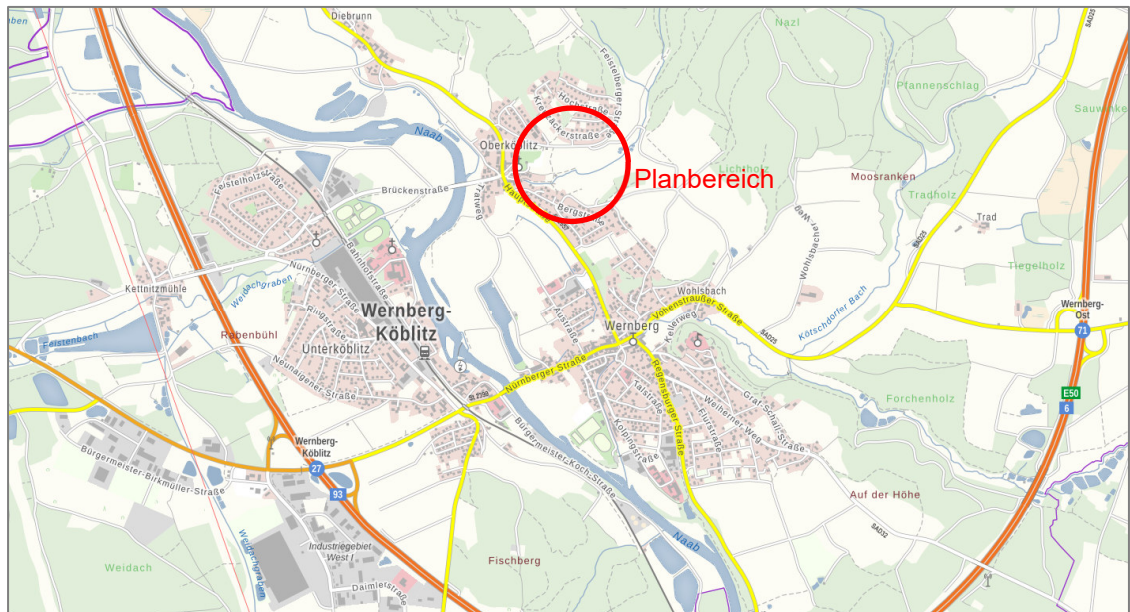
Diebrunn
Nazl
Pfannenschlag
Sauwinkel
Feistelberger Straße
Hochstraße
Kreuzackerstraße
Oberköblitz
Naab
Lichtholz
Planbereich
Moosranken
Tradholz
Trad
Brückenstraße
Feistelholzstraße
Bahnhofstraße
Hauptstraße
Bergstraße
Triftweg
Wohlsbacher Weg
Tiegelholz
Nürnberger Straße
Wohlsbach
Kettnitzmühle
Weihergraben
Wernberg-Köblitz
Vohenstraußer Straße
Kötschdorfer Bach
Wernberg-Ost
71
Feistenbach
Rabenbühl
Ringstraße
Unterköblitz
Neunaigener Straße
Wernberg
Kellerweg
Alte Straße
Nürnberger Straße
Regensburger Straße
Talstraße
Forchenholz
E50
6
Wernberg-Köblitz
27
Bürgermeister-Birkmüller-Straße
93
Bürgermeister-Koch-Straße
Kolpingstraße
Fliederstraße
Weiherer Weg
Graf-Schaltz-Straße
Auf der Höhe
Naab
Industriegebiet West
Weidach
Fischberg
Daimlerstraße